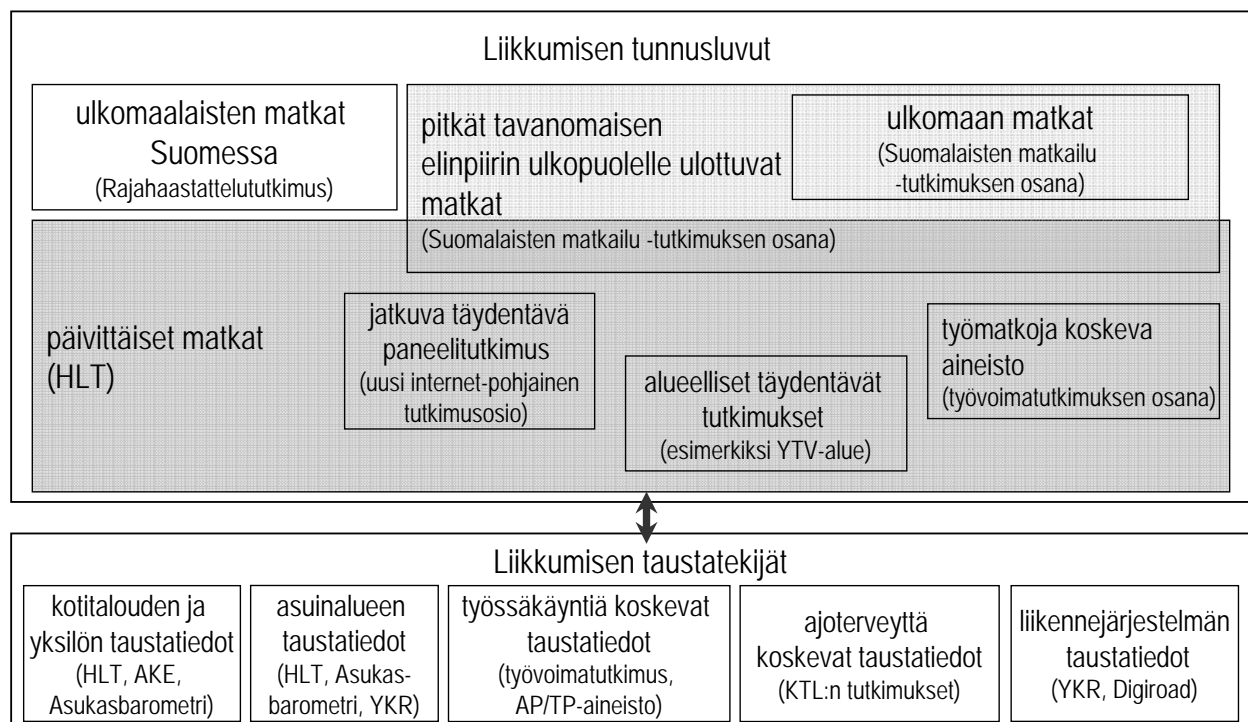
Liikkumisen tunnusluvut

ulkomaalaisten matkat Suomessa
(Rajahaastattelututkimus)

pitkät tavanomaisen elinpiirin ulkopuolelle ulottuvat matkat
(Suomalaisten matkailu -tutkimuksen osana)

ulkomaan matkat
(Suomalaisten matkailu -tutkimuksen osana)

päivittäiset matkat (HLT)

jatkuva täydentävä paneelitutkimus
(uusi internet-pohjainen tutkimusosio)

alueelliset täydentävät tutkimukset
(esimerkiksi YTV-alue)

työmatkoja koskeva aineisto
(työvoimatutkimuksen osana)

Liikkumisen taustatekijät

kotitalouden ja yksilön taustatiedot
(HLT, AKE, Asukasbarometri)

asuinalueen taustatiedot
(HLT, Asukas-barometri, YKR)

työssäkäyntiä koskevat taustatiedot
(työvoimatutkimus, AP/TP-aineisto)

ajoterveyttä koskevat taustatiedot
(KTL:n tutkimukset)

liikennejärjestelmän taustatiedot
(YKR, Digiroad)